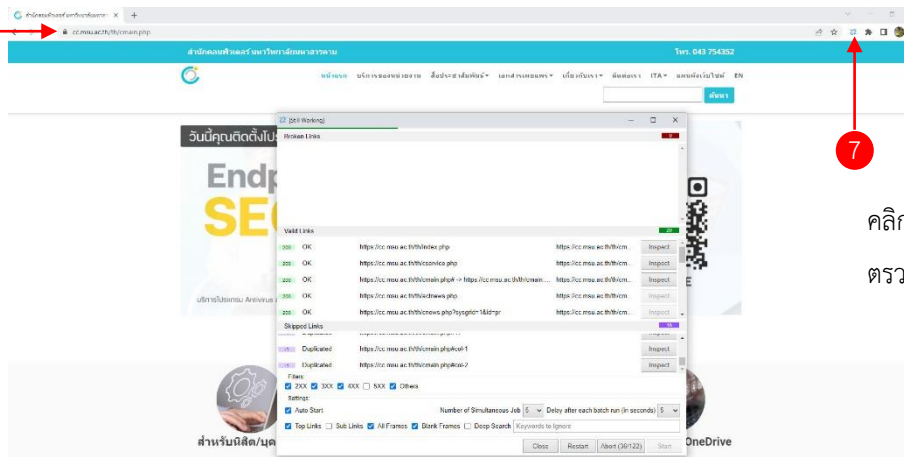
สำนักคอมพิวเตอร์ มหาวิทยาลัยมหาสารคาม ×
cc.msu.ac.th/th/cmain.php
สำนักคอมพิวเตอร์ มหาวิทยาลัยมหาสารคาม
โทร. 043 754352
หน้าแรก บริการของหน่วยงาน สื่อประชาสัมพันธ์ เอกสารเผยแพร่ เกี่ยวกับเรา ติดต่อเรา ITA แผนผังเว็บไซต์ EN
ค้นหา
วันนี้คุณติดตั้งโปร
Endp
SEC
[Still Working]
Broken Links
0
Valid Links
20
| 200 | OK | https://cc.msu.ac.th/th/index.php | https://cc.msu.ac.th/th/cm... | Inspect |
|---|---|---|---|---|
| 200 | OK | https://cc.msu.ac.th/th/cservice.php | https://cc.msu.ac.th/th/cm... | Inspect |
| 200 | OK | https://cc.msu.ac.th/th/cmain.php# -> https://cc.msu.ac.th/th/cmain.... | https://cc.msu.ac.th/th/cm... | Inspect |
| 200 | OK | https://cc.msu.ac.th/th/ccnews.php | https://cc.msu.ac.th/th/cm... | Inspect |
| 200 | OK | https://cc.msu.ac.th/th/cnews.php?sysgrid=1&id=pr | https://cc.msu.ac.th/th/cm... | Inspect |
Skipped Links
16
| | Duplicated | https://cc.msu.ac.th/th/cmain.php#col-1 | Inspect |
|---|---|---|---|
| | Duplicated | https://cc.msu.ac.th/th/cmain.php#col-2 | Inspect |
Filters:
2XX 3XX 4XX 5XX Others
Settings:
Auto Start Number of Simultaneous Job 5 Delay after each batch run (in seconds) 5
Top Links Sub Links All Frames Blank Frames Deep Search Keywords to Ignore
Close Restart Abort (36/122) Start
บริการโปรแกรม Antivirus
สำหรับนิสิต/บุค
OneDrive
7
คลิ
ตรว